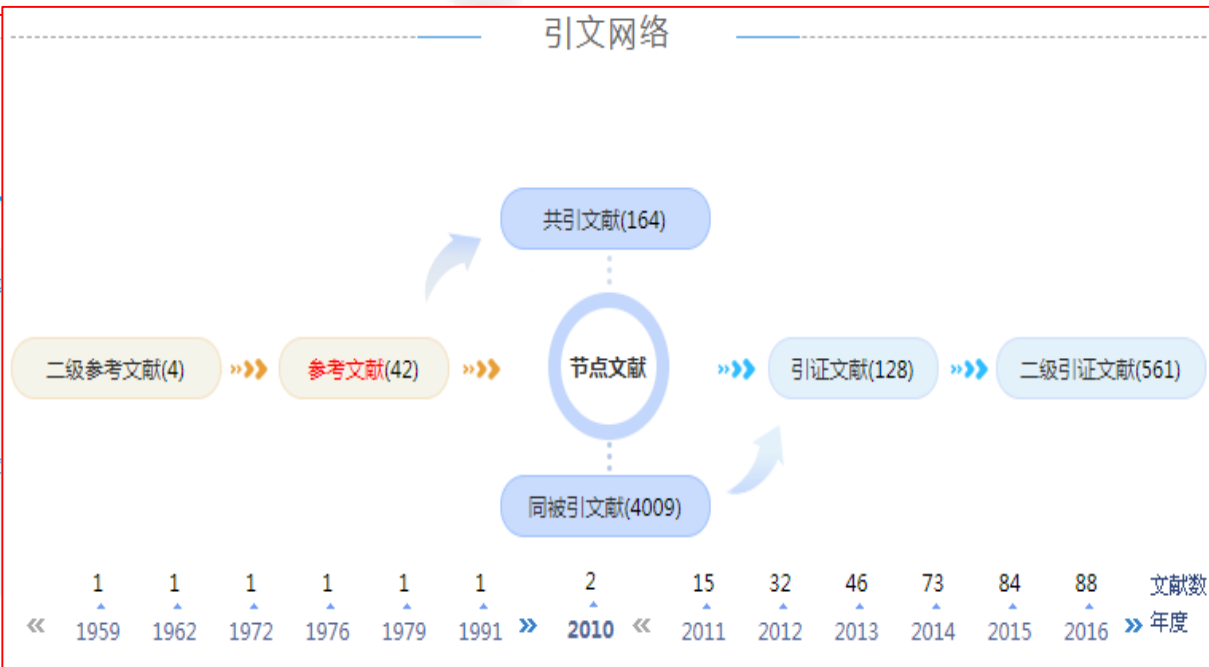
引文网络

共引文献(164)

二级参考文献(4)

参考文献(42)

节点文献

引证文献(128)

二级引证文献(561)

同被引文献(4009)

| | 1 | 1 | 1 | 1 | 1 | 1 | | 2 | | 15 | 32 | 46 | 73 | 84 | 88 | | 文献数 |
|---|---|---|---|---|---|---|---|---|---|---|---|---|---|---|---|---|---|
| « | 1959 | 1962 | 1972 | 1976 | 1979 | 1991 | » | 2010 | « | 2011 | 2012 | 2013 | 2014 | 2015 | 2016 | » | 年度 |